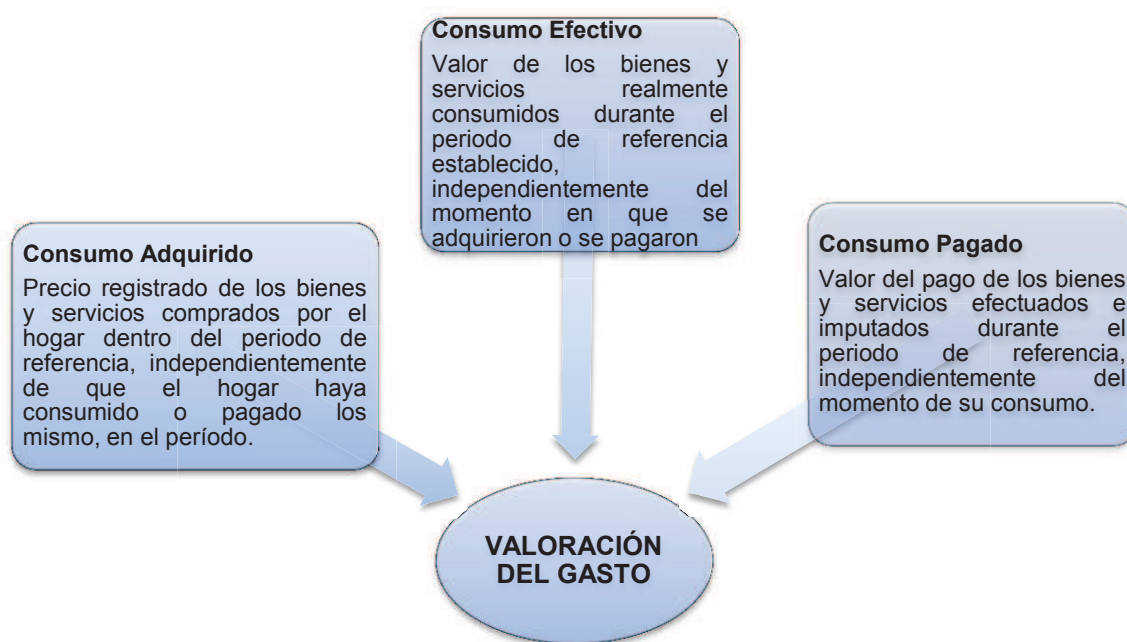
Consumo Efectivo

Valor de los bienes y servicios realmente consumidos durante el periodo de referencia establecido, independientemente del momento en que se adquirieron o se pagaron

Consumo Adquirido

Precio registrado de los bienes y servicios comprados por el hogar dentro del periodo de referencia, independientemente de que el hogar haya consumido o pagado los mismo, en el período.

Consumo Pagado

Valor del pago de los bienes y servicios efectuados e imputados durante el periodo de referencia, independientemente del momento de su consumo.

VALORACIÓN DEL GASTO